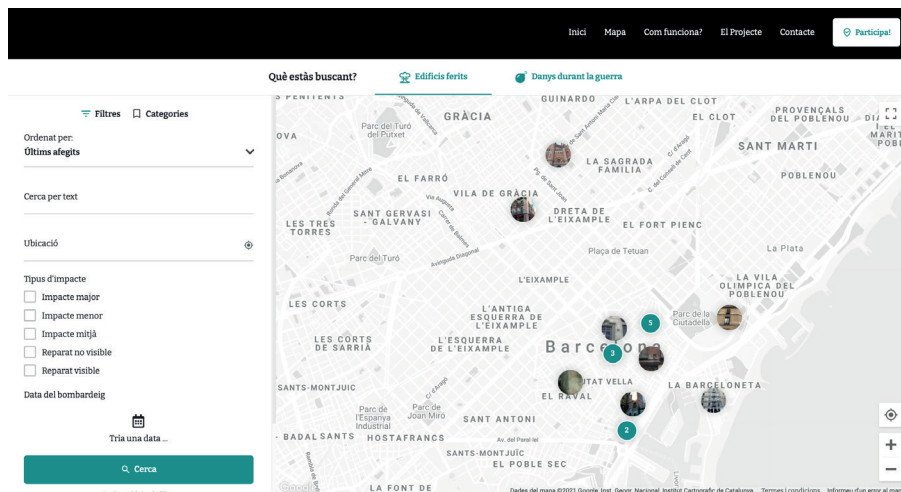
Inici Mapa Com funciona? El Projecte Contacte Participa!

Què estàs buscant? Edificis ferits Danys durant la guerra

Filtres Categories

Ordenat per:
Últims afegits

Cerca per text

Ubicació

Tipus d'impacte
Impacte major
Impacte menor
Impacte mitjà
Reparat no visible
Reparat visible

Data del bombardeig

Tria una data ...

Cerca

GRÀCIA
GUINARDÓ
L'ARPA DEL CLOT
EL CLOT
PROVENÇALS DEL POBLENOU
Parc del Turó del Putxet
SANT MARTÍ
LA SAGRADA FAMÍLIA
POBLENOU
EL FARRÓ
VILA DE GRÀCIA
SANT GERVASI - GALVANY
LES TRES TORRES
DRETA DE L'EIXAMPLE
EL FORT PIENC
Parc del Turó
Plaça de Tetuan
La Plata
L'EIXAMPLE
LA VILA OLÍMPICA DEL POBLENOU
LES CORTS
L'ANTIGA ESQUERRA DE L'EIXAMPLE
Parc de la Ciutadella
LES CORTS DE SARRIÀ
L'ESQUERRA DE L'EIXAMPLE
Barcelona
CIUTAT VELLA
LA BARCELONETA
SANTS-MONTJUÏC
EL RAVAL
Parc de l'Espanya Industrial
Parc de Joan Miró
SANT ANTONI
BADAL SANTS
HOSTAFRANCS
SANTS-MONTJUÏC
EL POBLE SEC
LA FONT DE
Avinguda Diagonal
Av. del Paral·lel
5
3
2
Dades del mapa ©2021 Google, Inst. Geogr. Nacional, Institut Cartogràfic de Catalunya Termes i condicions Informeu d'un error al mapa